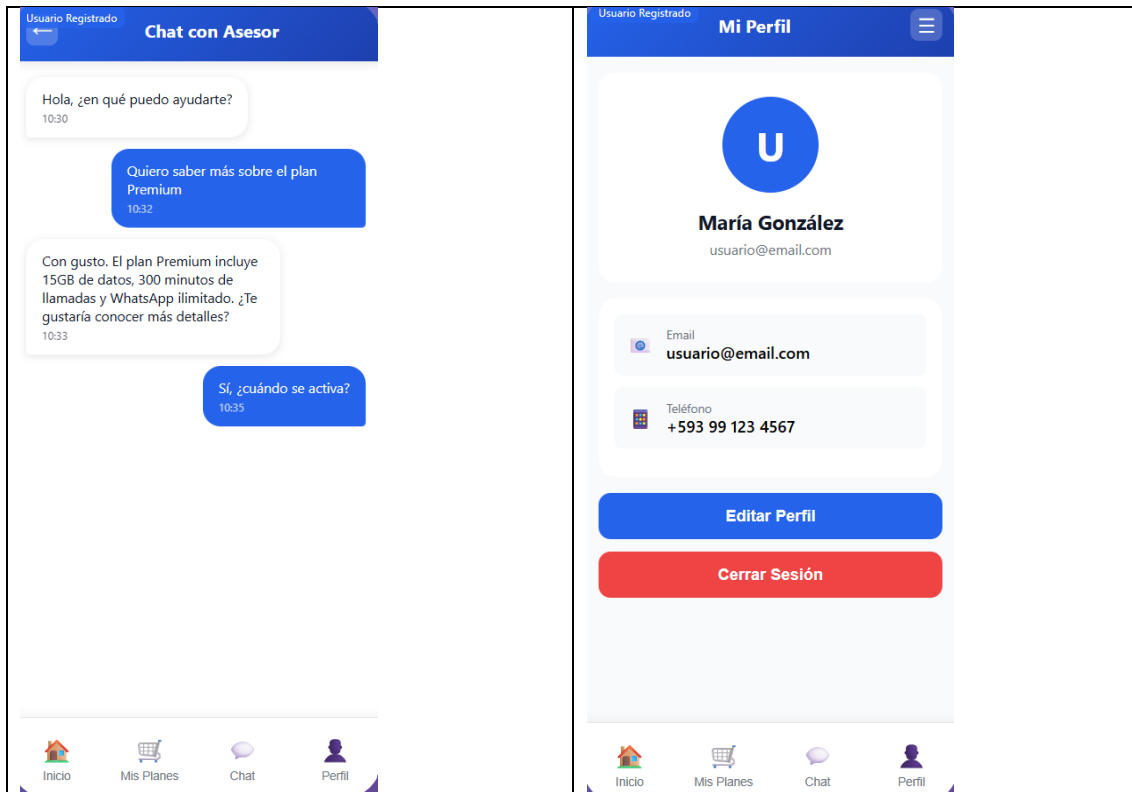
Usuario Registrado
←
Chat con Asesor

Hola, ¿en qué puedo ayudarte?
10:30

Quiero saber más sobre el plan Premium
10:32

Con gusto. El plan Premium incluye 15GB de datos, 300 minutos de llamadas y WhatsApp ilimitado. ¿Te gustaría conocer más detalles?
10:33

Sí, ¿cuándo se activa?
10:35

Inicio
Mis Planes
Chat
Perfil

Usuario Registrado
Mi Perfil

U
María González
usuario@email.com

Email
usuario@email.com

Teléfono
+593 99 123 4567

Editar Perfil
Cerrar Sesión

Inicio
Mis Planes
Chat
Perfil